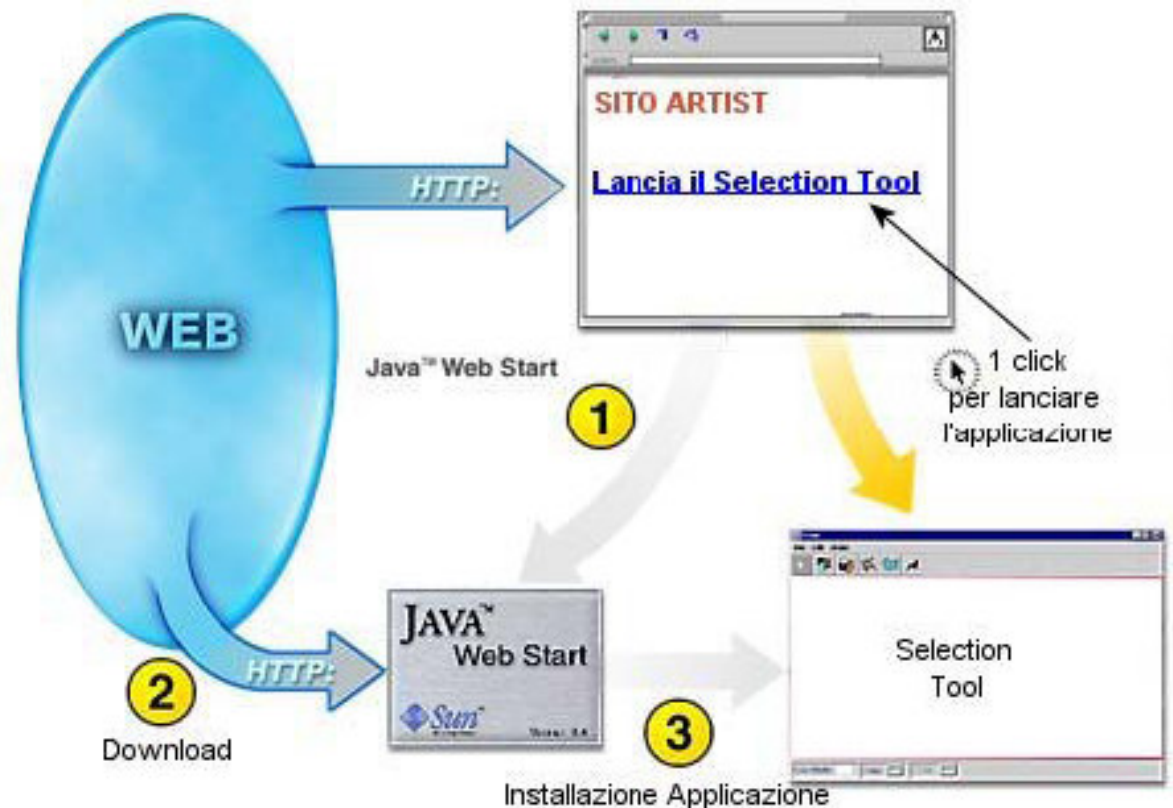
WEB

HTTP:

SITO ARTIST

Lancia il Selection Tool

1 click per lanciare l'applicazione

Java™ Web Start

1

2

Download

HTTP:

JAVA™ Web Start

Sun™

Version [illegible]

3

Installazione Applicazione

Selection Tool